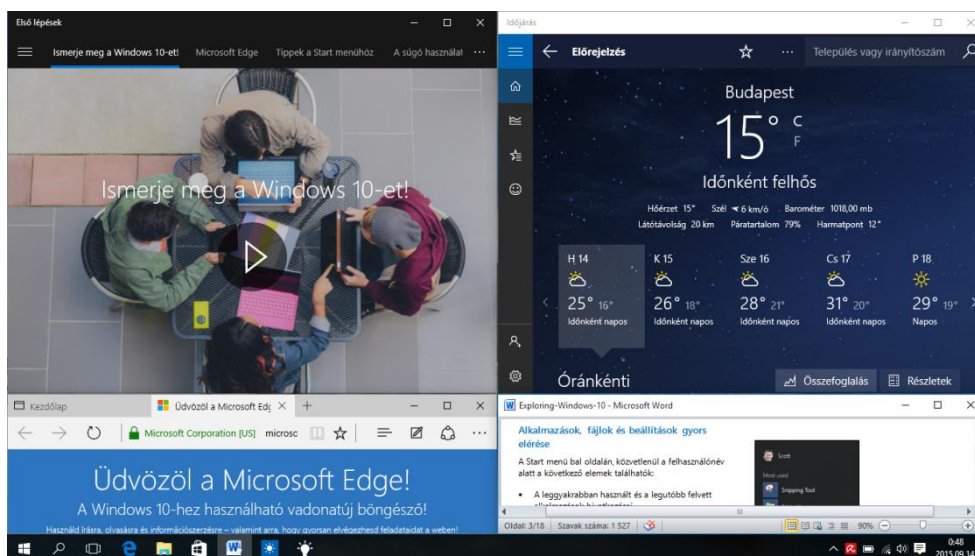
Első lépések

Ismerje meg a Windows 10-et! Microsoft Edge Tippek a Start menühöz A súgó használat

Ismerje meg a Windows 10-et!

Időjárás

Előrejelzés

Település vagy irányítószám

Budapest

15° C F

Időnként felhős

Hőérzet 15° Szél 6 km/ó Barométer 1018,00 mb
Látótávolság 20 km Páratartalom 79% Harmatpont 12°

H 14
25° 16°
Időnként napos

K 15
26° 18°
Időnként napos

Sze 16
28° 21°
Időnként napos

Cs 17
31° 20°
Időnként napos

P 18
29° 19°
Napos

Óránkénti

Összefoglalás Részletek

Kezdőlap

Üdvözöl a Microsoft Edg

Microsoft Corporation [US] microsc

Üdvözöl a Microsoft Edge!

A Windows 10-hez használható vadonatúj böngésző!

Használd írásra, olvasásra és információszerzésre – valamint arra, hogy gyorsan elvégezhesd feladataidat a weben!

Exploring-Windows-10 - Microsoft Word

Alkalmazások, fájlok és beállítások gyors elérése

A Start menü bal oldalán, közvetlenül a felhasználónév alatt a következő elemek találhatók:

• A leggyakrabban használt és a legutóbb felvett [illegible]

Scott

Most used

Snipping Tool

Oldal: 3/18 Szavak száma: 1 527

90%

0:48
2015.09.1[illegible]